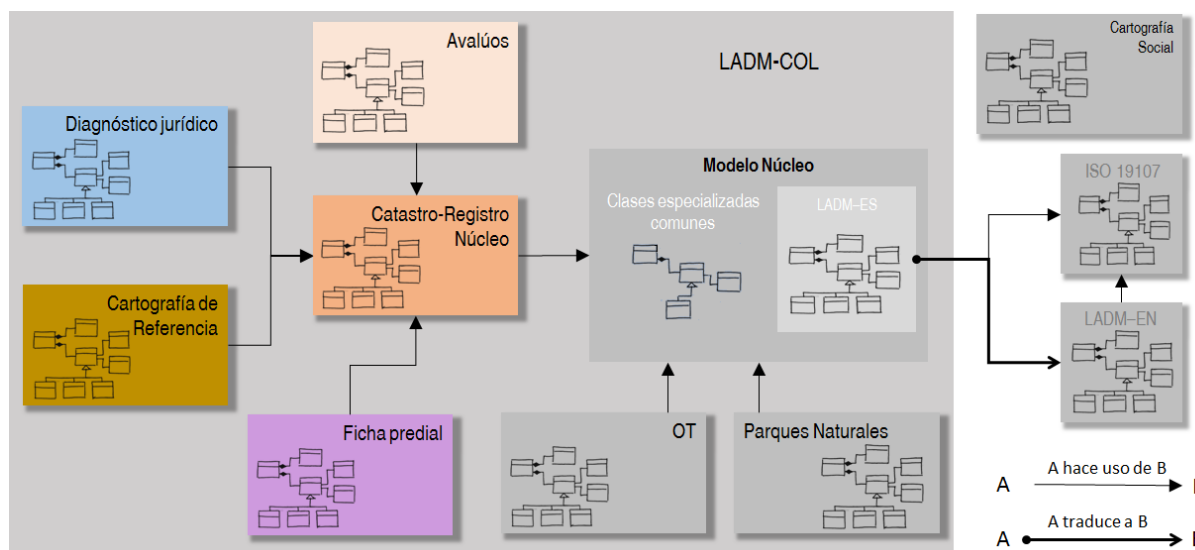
LADM-COL

Avalúos

Cartografía Social

Diagnóstico jurídico

Catastro-Registro Núcleo

Modelo Núcleo

Clases especializadas comunes

LADM–ES

ISO 19107

Cartografía de Referencia

LADM–EN

Ficha predial

OT

Parques Naturales

A hace uso de B

A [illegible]

A traduce a B

A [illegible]